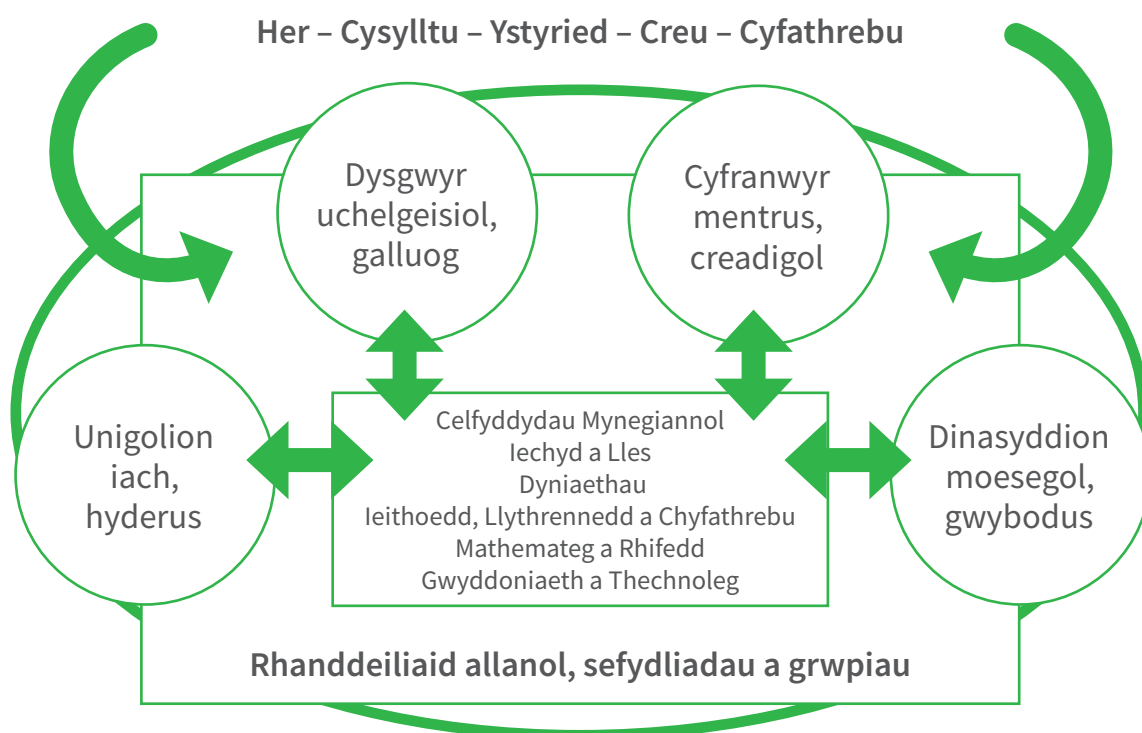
Her – Cysylltu – Ystyried – Creu – Cyfathrebu

Dysgwyr uchelgeisiol, galluog

Cyfranwyr mentrus, creadigol

Unigolion iach, hyderus

Celfyddydau Mynegiannol
Iechyd a Lles
Dyniaethau
Ieithoedd, Llythrennedd a Chyfathrebu
Mathemateg a Rhifedd
Gwyddoniaeth a Thechnoleg

Dinasyddion moesegol, gwybodus

Rhanddeiliaid allanol, sefydliadau a grwpiau